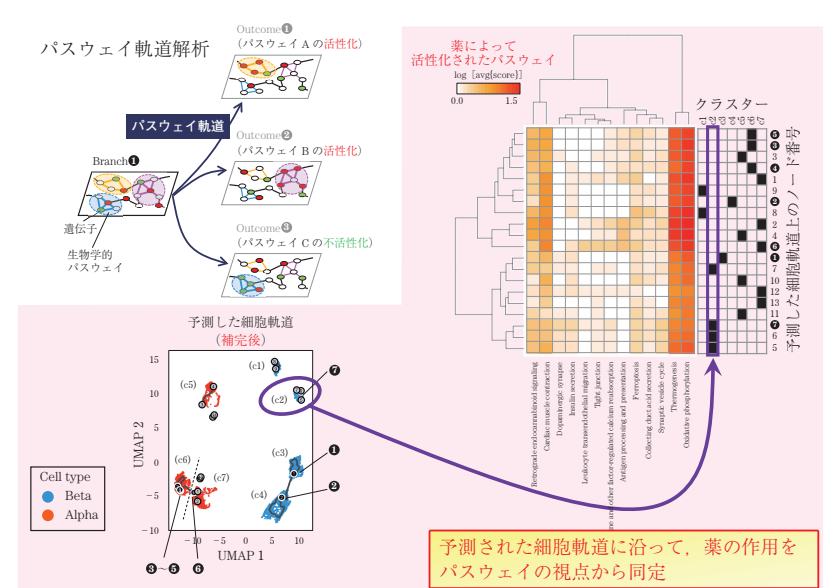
パスウェイ軌道解析

Outcome❶
（パスウェイ A の活性化）

Outcome❷
（パスウェイ B の活性化）

Outcome❸
（パスウェイ C の不活性化）

パスウェイ軌道

Branch❶

遺伝子

生物学的
パスウェイ

薬によって
活性化されたパスウェイ

log [avg(score)]

0.0

1.5

クラスター

c1 c2 c3 c4 c5 c6 c7

予測した細胞軌道上のノード番号

❺
❸
3
4
1
9
❷
8
2
4
❻
❶
7
10
12
13
11
❼
6
5

Retrograde endocannabinoid signaling
Cardiac muscle contraction
Dopaminergic synapse
Insulin secretion
Leukocyte transendothelial migration
Tight junction
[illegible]ne and other factor-regulated calcium reabsorption
Antigen processing and presentation
Ferroptosis
Collecting duct acid secretion
Synaptic vesicle cycle
Thermogenesis
Oxidative phosphorylation

予測した細胞軌道
（補完後）

15
10
5
0
−5
−10

UMAP 2

−10
0
10

UMAP 1

(c1)
(c2)
(c3)
(c4)
(c5)
(c6)
(c7)

❼
❶
❷
❸〜❺
❻

Cell type
Beta
Alpha

予測された細胞軌道に沿って，薬の作用を
パスウェイの視点から同定